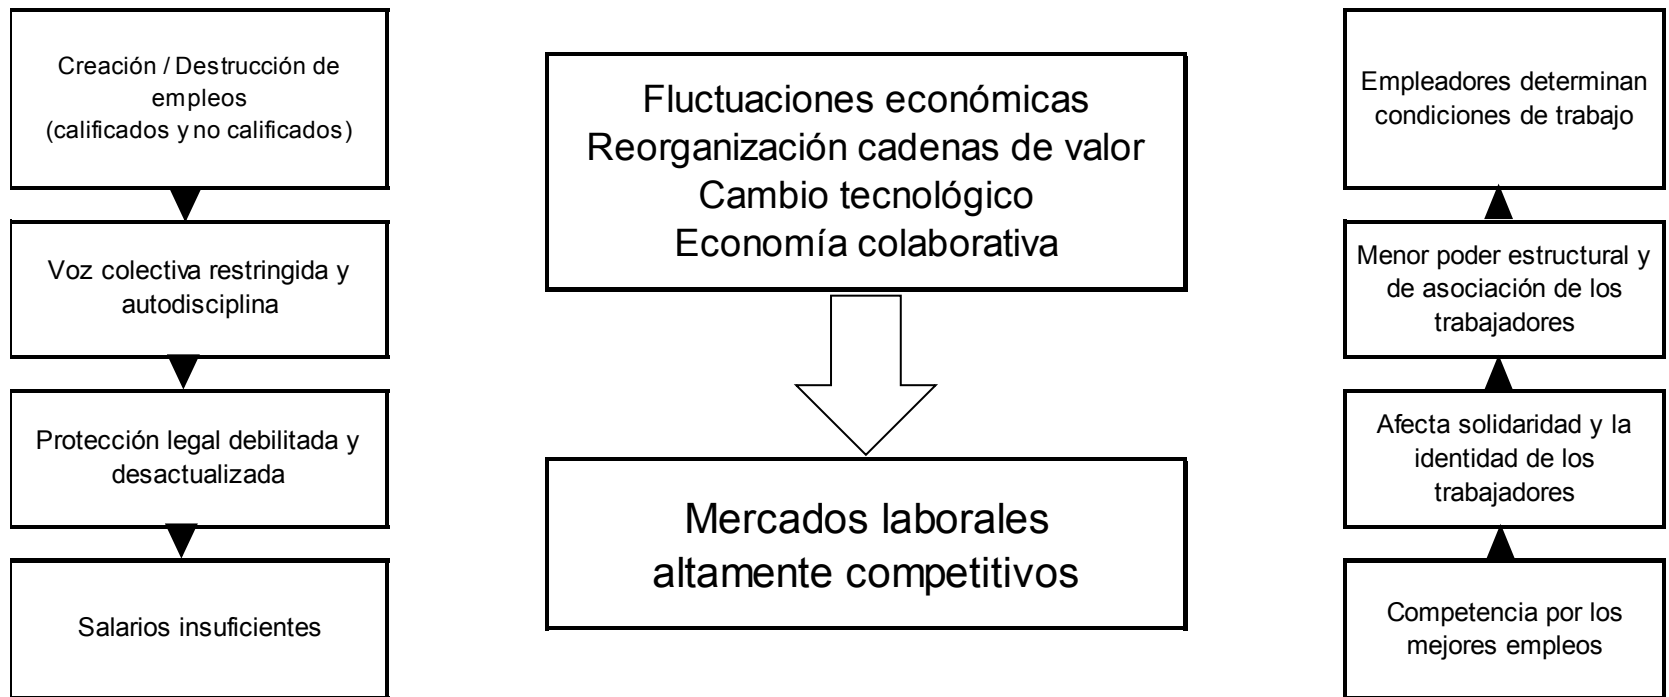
Creación / Destrucción de empleos (calificados y no calificados)

Voz colectiva restringida y autodisciplina

Protección legal debilitada y desactualizada

Salarios insuficientes

Fluctuaciones económicas
Reorganización cadenas de valor
Cambio tecnológico
Economía colaborativa

Mercados laborales altamente competitivos

Empleadores determinan condiciones de trabajo

Menor poder estructural y de asociación de los trabajadores

Afecta solidaridad y la identidad de los trabajadores

Competencia por los mejores empleos